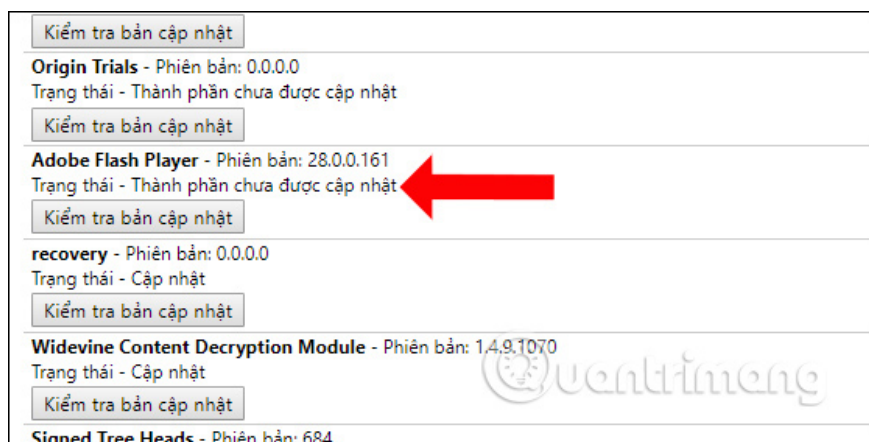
Kiểm tra bản cập nhật

**Origin Trials** - Phiên bản: 0.0.0.0
Trạng thái - Thành phần chưa được cập nhật

Kiểm tra bản cập nhật

**Adobe Flash Player** - Phiên bản: 28.0.0.161
Trạng thái - Thành phần chưa được cập nhật

Kiểm tra bản cập nhật

**recovery** - Phiên bản: 0.0.0.0
Trạng thái - Cập nhật

Kiểm tra bản cập nhật

**Widevine Content Decryption Module** - Phiên bản: 1.4.9.1070
Trạng thái - Cập nhật

Kiểm tra bản cập nhật

**Signed Tree Heads** - Phiên bản: 684

Quantrimang